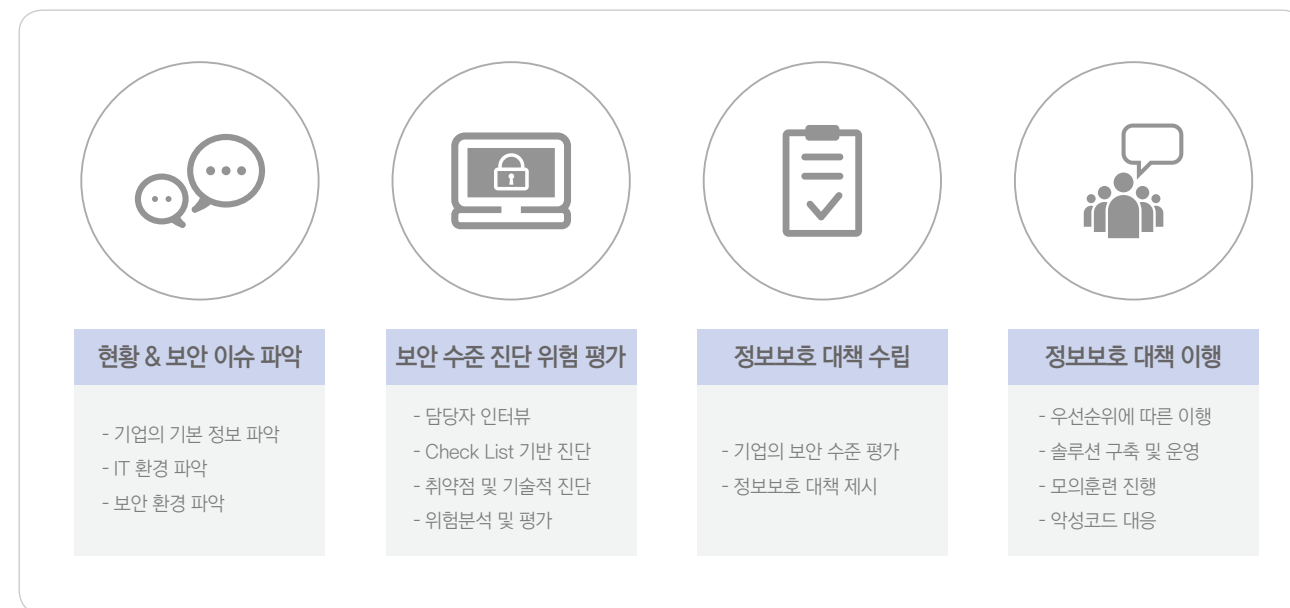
현황 & 보안 이슈 파악

- 기업의 기본 정보 파악
- IT 환경 파악
- 보안 환경 파악

보안 수준 진단 위험 평가

- 담당자 인터뷰
- Check List 기반 진단
- 취약점 및 기술적 진단
- 위험분석 및 평가

정보보호 대책 수립

- 기업의 보안 수준 평가
- 정보보호 대책 제시

정보보호 대책 이행

- 우선순위에 따른 이행
- 솔루션 구축 및 운영
- 모의훈련 진행
- 악성코드 대응